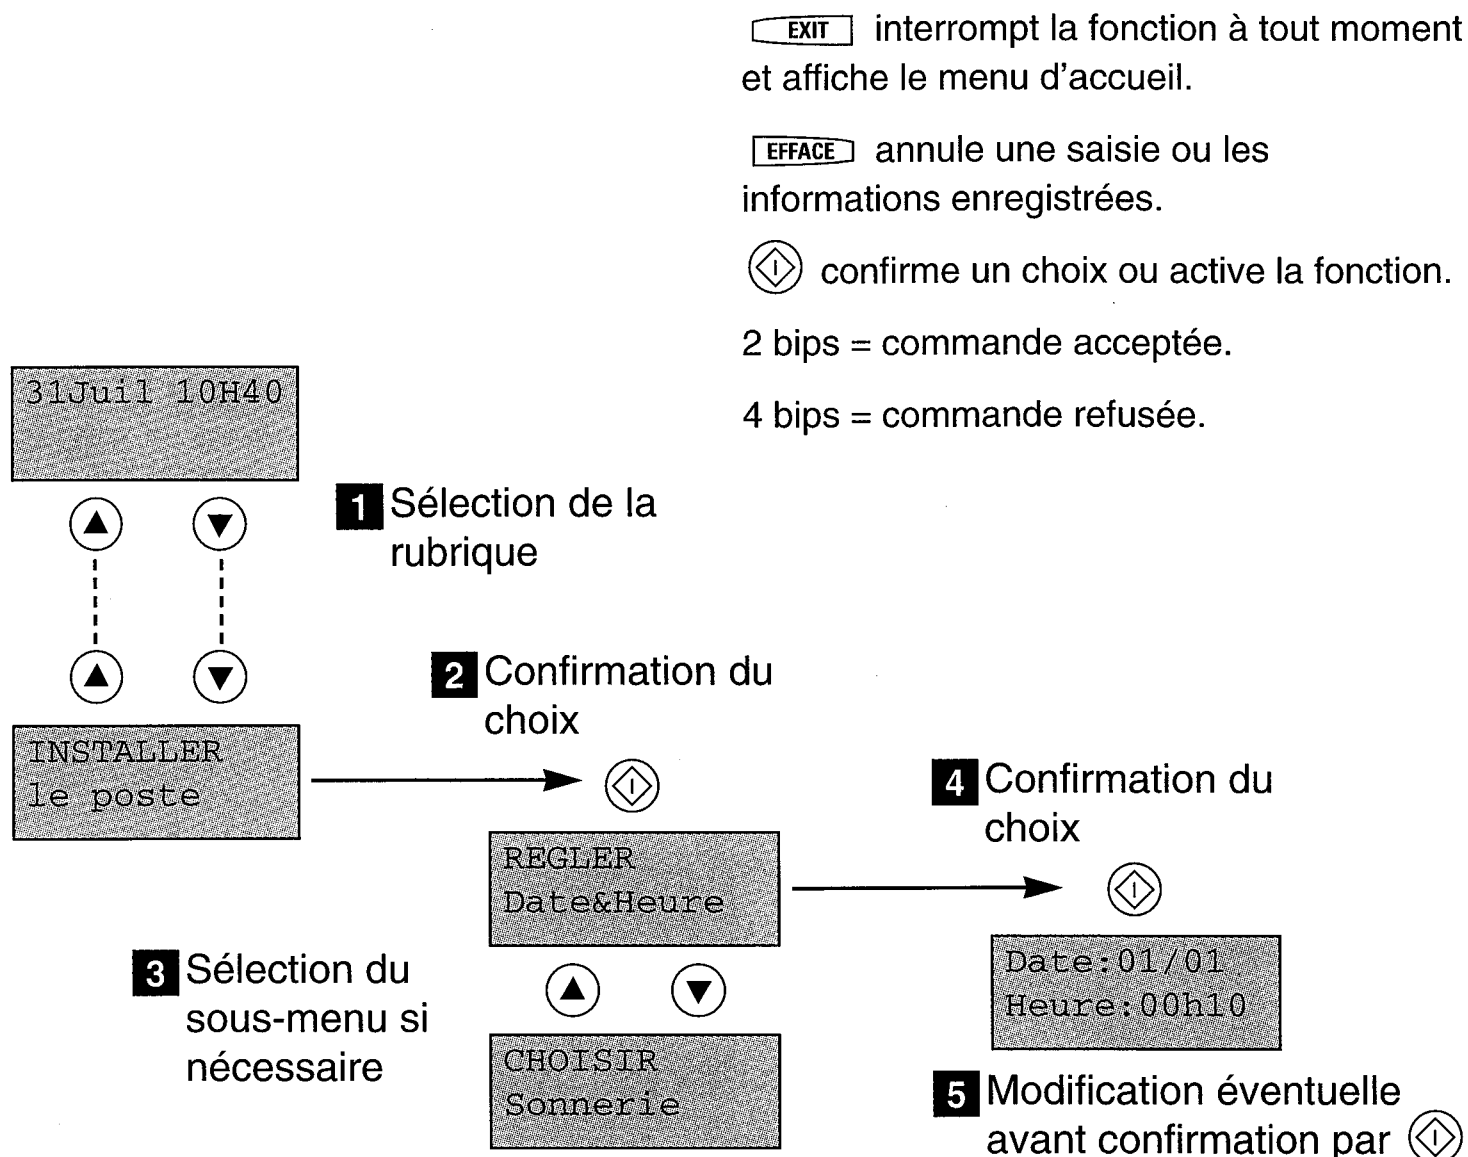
EXIT interrompt la fonction à tout moment et affiche le menu d'accueil.

EFFACE annule une saisie ou les informations enregistrées.

confirme un choix ou active la fonction.

2 bips = commande acceptée.

4 bips = commande refusée.

31Juil 10H40

1 Sélection de la rubrique

2 Confirmation du choix

INSTALLER
le poste

4 Confirmation du choix

REGLER
Date&Heure

3 Sélection du sous-menu si nécessaire

Date:01/01
Heure:00h10

CHOISIR
Sonnerie

5 Modification éventuelle avant confirmation par